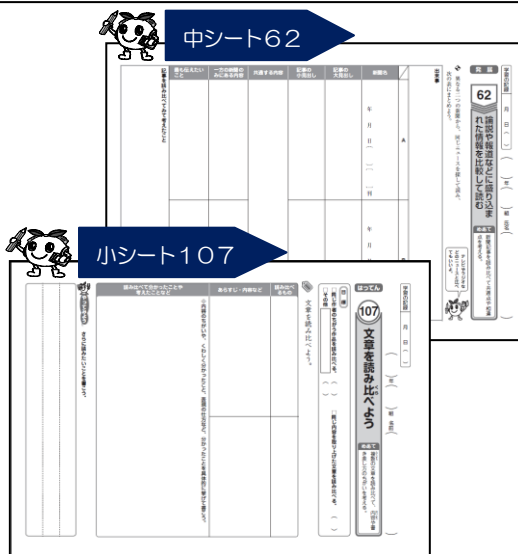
中シート62

62

論説や報道など盛り込まれた情報を比較して読む

学習の記録

月　日（　）

年　組　番

名前

記事を読み比べて考えたこと

最も伝えたいこと

一つの物語のみに見える内容

共通する内容

記事の小見出し

記事の大見出し

新聞名

年　月　日

年　月　日

小シート107

107

文章を読み比べよう

はってん

学習の記録

月　日（　）

年　組　番

名前

読み比べて分かったことや考えたことなど

あらすじ・内容など

読み比べたもの

文章を読み比べよう。